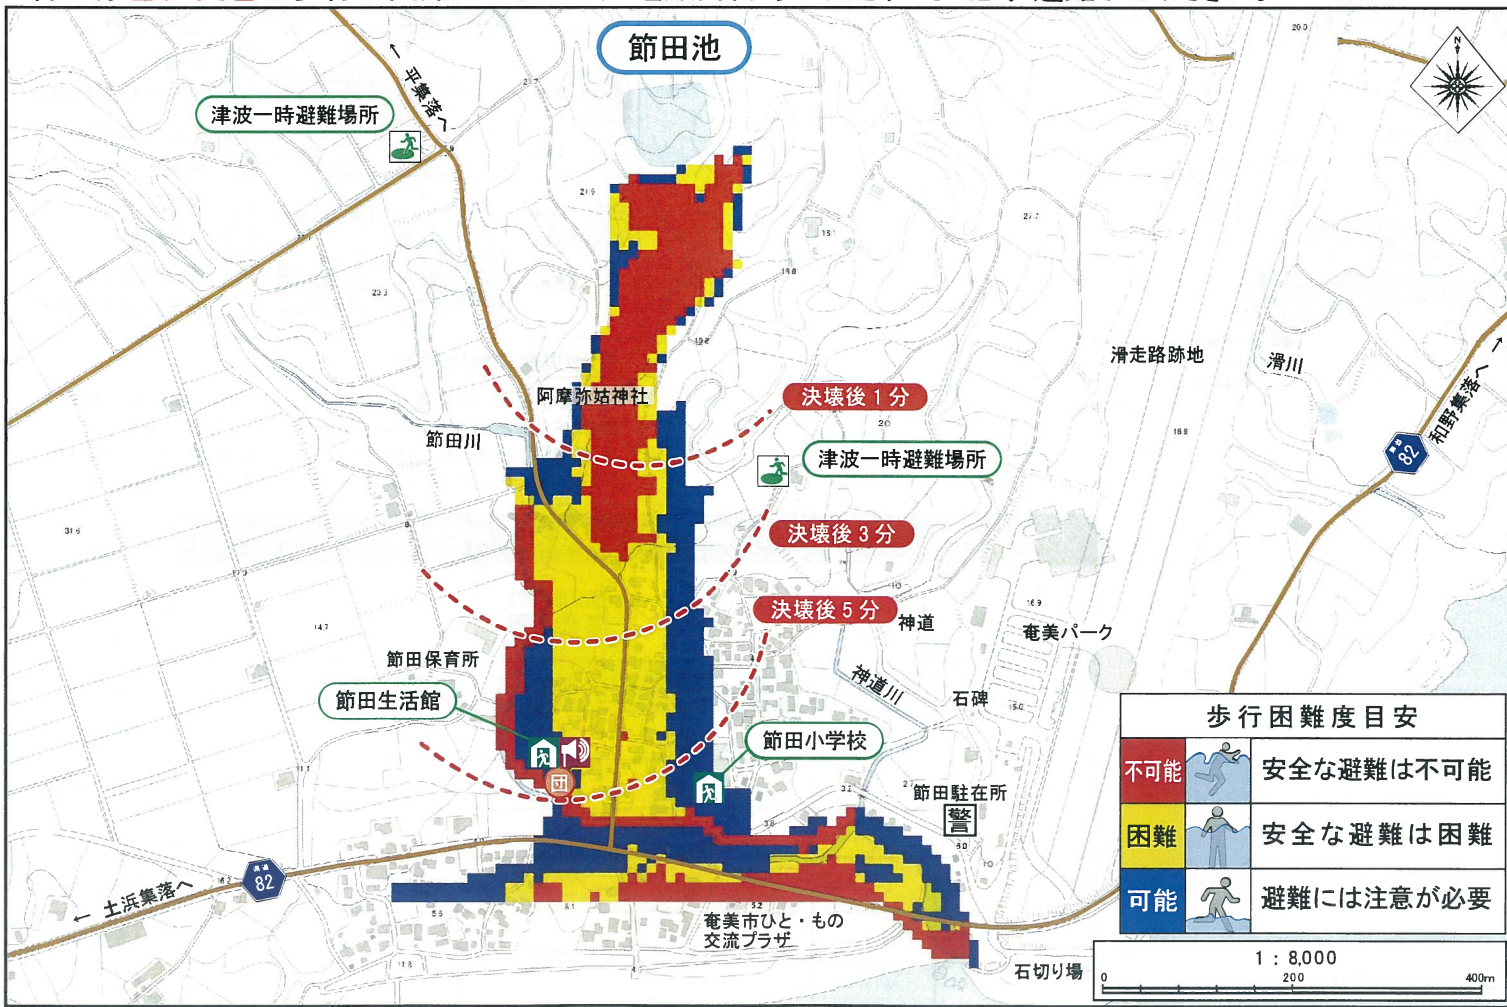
節田池

津波一時避難場所

← 平集落へ

阿摩弥姑神社

節田川

決壊後 1 分

津波一時避難場所

決壊後 3 分

決壊後 5 分

神道

神道川

奄美パーク

石碑

滑走路跡地

滑川

和野集落へ →

82

節田保育所

節田生活館

節田小学校

節田駐在所

← 土浜集落へ

82

奄美市ひと・もの交流プラザ

石切り場

歩行困難度目安

| | |
|---|---|
| 不可能 | 安全な避難は不可能 |
| 困難 | 安全な避難は困難 |
| 可能 | 避難には注意が必要 |

1 : 8,000
0 200 400m